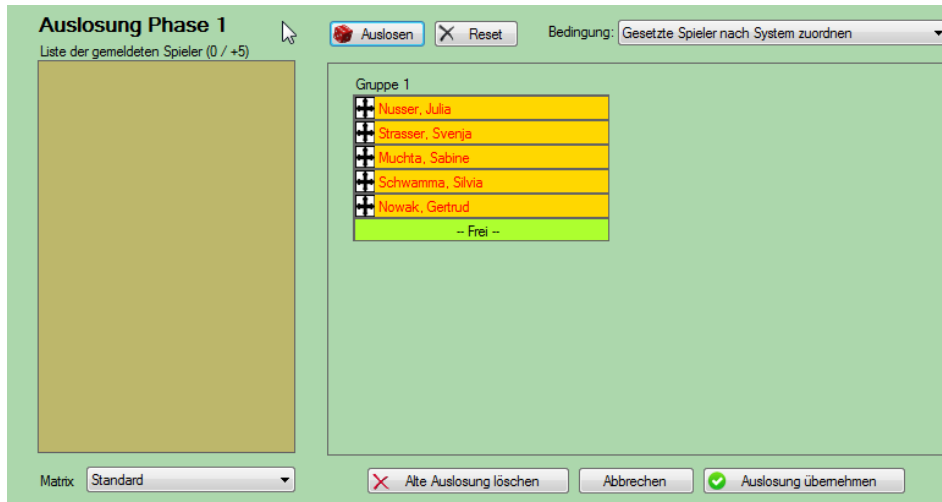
Auslosung Phase 1

Liste der gemeldeten Spieler (0 / +5)

Auslosen Reset Bedingung: Gesetzte Spieler nach System zuordnen

Gruppe 1

Nusser, Julia

Strasser, Svenja

Muchta, Sabine

Schwamma, Silvia

Nowak, Gertrud

-- Frei --

Matrix Standard

Alte Auslosung löschen Abbrechen Auslosung übernehmen